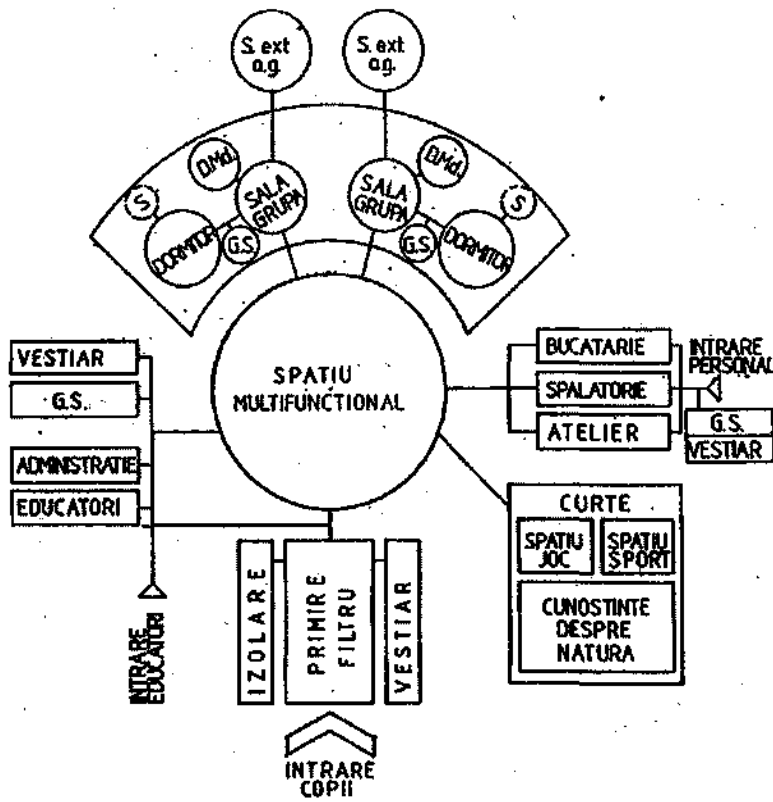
S. ext
a.g.

S. ext
a.g.

D.Md.

SALA
GRUPA

SALA
GRUPA

D.Md.

S

DORMITOR

G.S.

G.S.

DORMITOR

S

VESTIAR

G.S.

ADMINISTRATIE

EDUCATORI

INTRARE
EDUCATORI

SPATIU
MULTIFUNCTIONAL

BUCATARIE

SPALATORIE

ATELIER

INTRARE
PERSONAL

G.S.

VESTIAR

CURTE

SPATIU
JOC

SPATIU
SPORT

CUNOSTINTE
DESPRE
NATURA

IZOLARE

PRIMIRE
FILTRU

VESTIAR

INTRARE
COPII